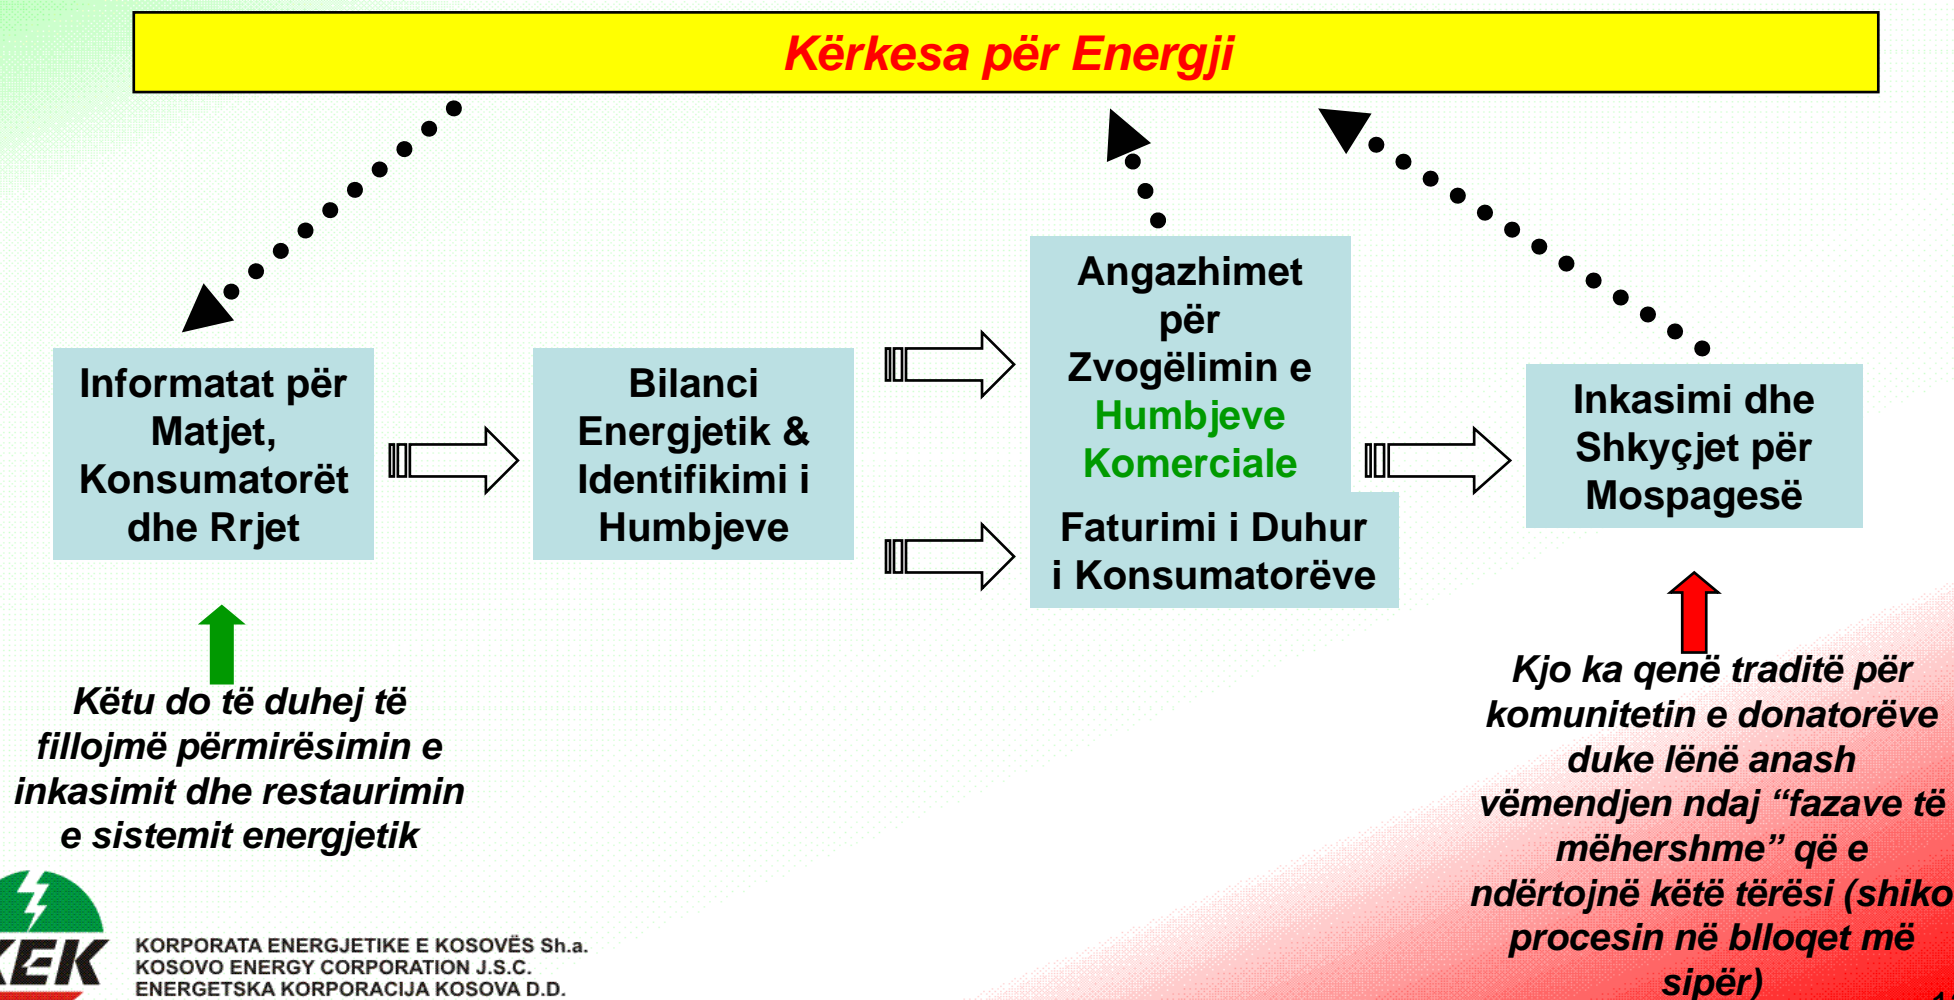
Kërkesa për Energji

Informatat për Matjet, Konsumatorët dhe Rrjet

Bilanci Energjetik & Identifikimi i Humbjeve

Angazhimet për Zvogëlimin e Humbjeve Komerciale

Faturimi i Duhur i Konsumatorëve

Inkasimi dhe Shkyçjet për Mospagesë

Këtu do të duhej të fillojmë përmirësimin e inkasimit dhe restaurimin e sistemit energjetik

Kjo ka qenë traditë për komunitetin e donatorëve duke lënë anash vëmendjen ndaj “fazave të mëhershme” që e ndërtojnë këtë tërësi (shiko procesin në blloqet më sipër)

KEK
KORPORATA ENERGJETIKE E KOSOVËS Sh.a.
KOSOVO ENERGY CORPORATION J.S.C.
ENERGETSKA KORPORACIJA KOSOVA D.D.